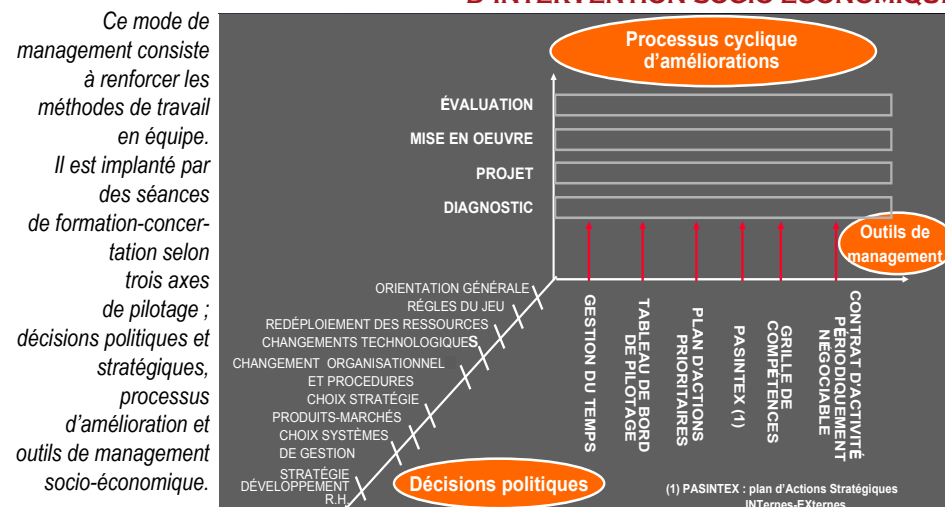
D'INTERVENTION SOCIO-ÉCONOMIQUE

Ce mode de management consiste à renforcer les méthodes de travail en équipe. Il est implanté par des séances de formation-concertation selon trois axes de pilotage ; décisions politiques et stratégiques, processus d'amélioration et outils de management socio-économique.

Processus cyclique d'améliorations

ÉVALUATION
MISE EN OEUVRE
PROJET
DIAGNOSTIC

Outils de management

ORIENTATION GÉNÉRALE
RÉGLES DU JEU
REDÉPLOIEMENT DES RESSOURCES
CHANGEMENTS TECHNOLOGIQUES
CHANGEMENT ORGANISATIONNEL ET PROCEDURES
CHOIX STRATÉGIE
PRODUITS-MARCHÉS
CHOIX SYSTÈMES DE GESTION
STRATÉGIE DÉVELOPPEMENT R.H.

Décisions politiques

GESTION DU TEMPS
TABLEAU DE BORD DE PILOTAGE
PLAN D'ACTIONS PRIORITAIRES
PASINTEX (1)
GRILLE DE COMPÉTENCES
CONTRAT D'ACTIVITÉ PÉRIODIQUEMENT NEGOCIABLE

(1) PASINTEX : plan d'Actions Stratégiques INTernes-EXternes